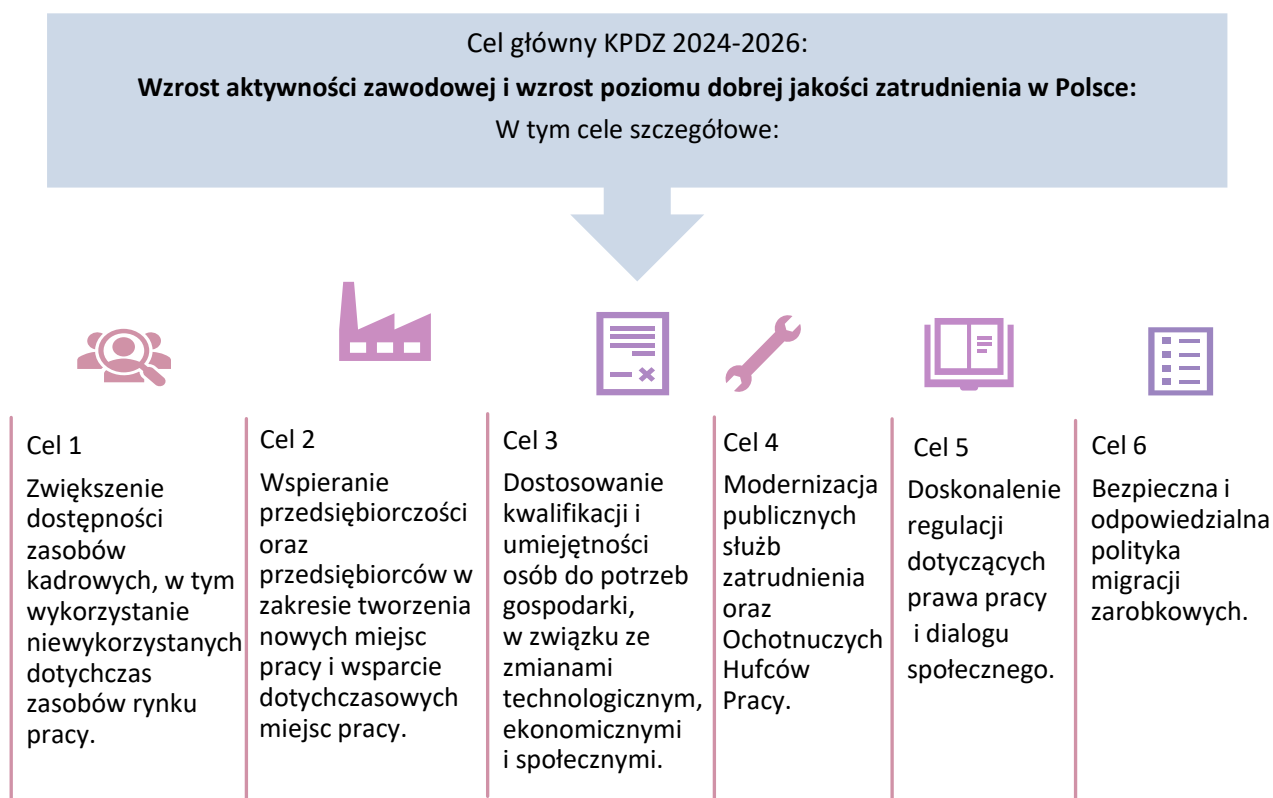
Cel główny KPDZ 2024-2026:

**Wzrost aktywności zawodowej i wzrost poziomu dobrej jakości zatrudnienia w Polsce:**

W tym cele szczegółowe:

Cel 1

Zwiększenie dostępności zasobów kadrowych, w tym wykorzystanie niewykorzystanych dotychczas zasobów rynku pracy.

Cel 2

Wspieranie przedsiębiorczości oraz przedsiębiorców w zakresie tworzenia nowych miejsc pracy i wsparcie dotychczasowych miejsc pracy.

Cel 3

Dostosowanie kwalifikacji i umiejętności osób do potrzeb gospodarki, w związku ze zmianami technologicznym, ekonomicznymi i społecznymi.

Cel 4

Modernizacja publicznych służb zatrudnienia oraz Ochotnuczych Hufców Pracy.

Cel 5

Doskonalenie regulacji dotyczących prawa pracy i dialogu społecznego.

Cel 6

Bezpieczna i odpowiedzialna polityka migracji zarobkowych.